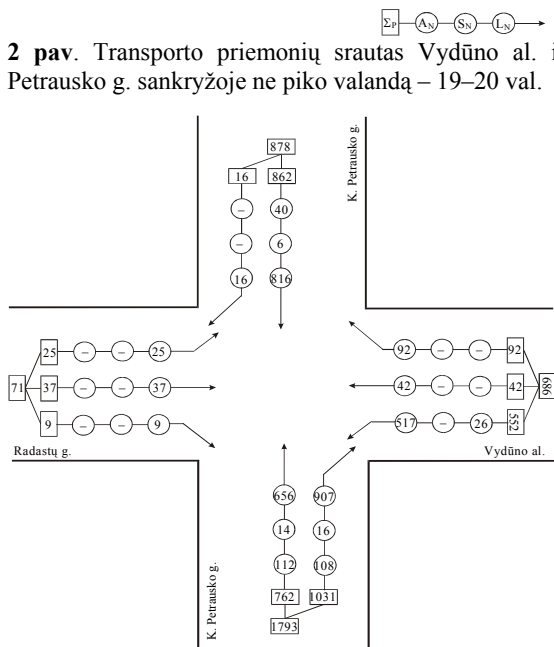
$\Sigma_P$ $A_N$ $S_N$ $L_N$

**2 pav**. Transporto priemonių srautas Vydūno al. i Petrausko g. sankryžoje ne piko valandą – 19–20 val.

878
16 862
– 40
– 6
16 816

K. Petrausko g.

25 – – 25
71 37 – – 37
9 – – 9

92 – – 92
42 – – 42 686
517 – 26 552

Radastų g.

Vydūno al.

656 907
14 16
112 108
762 1031
1793

K. Petrausko g.